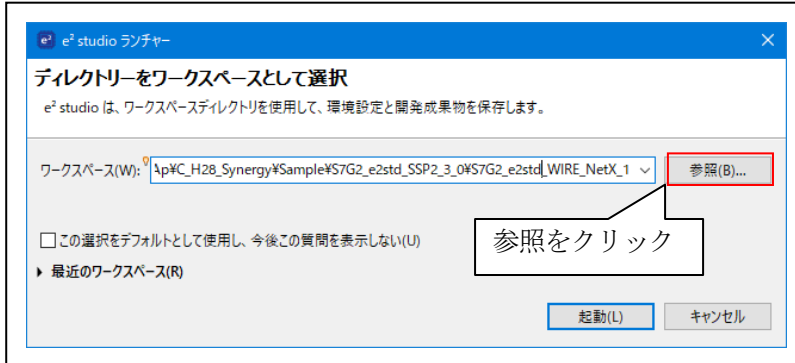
e² studio ランチャー

×

ディレクトリーをワークスペースとして選択

e² studio は、ワークスペースディレクトリを使用して、環境設定と開発成果物を保存します。

ワークスペース(W): \p¥C_H28_Synergy¥Sample¥S7G2_e2std_SSP2_3_0¥S7G2_e2std_WIRE_NetX_1

参照(B)...

□この選択をデフォルトとして使用し、今後この質問を表示しない(U)

参照をクリック

▸ 最近のワークスペース(R)

起動(L)

キャンセル